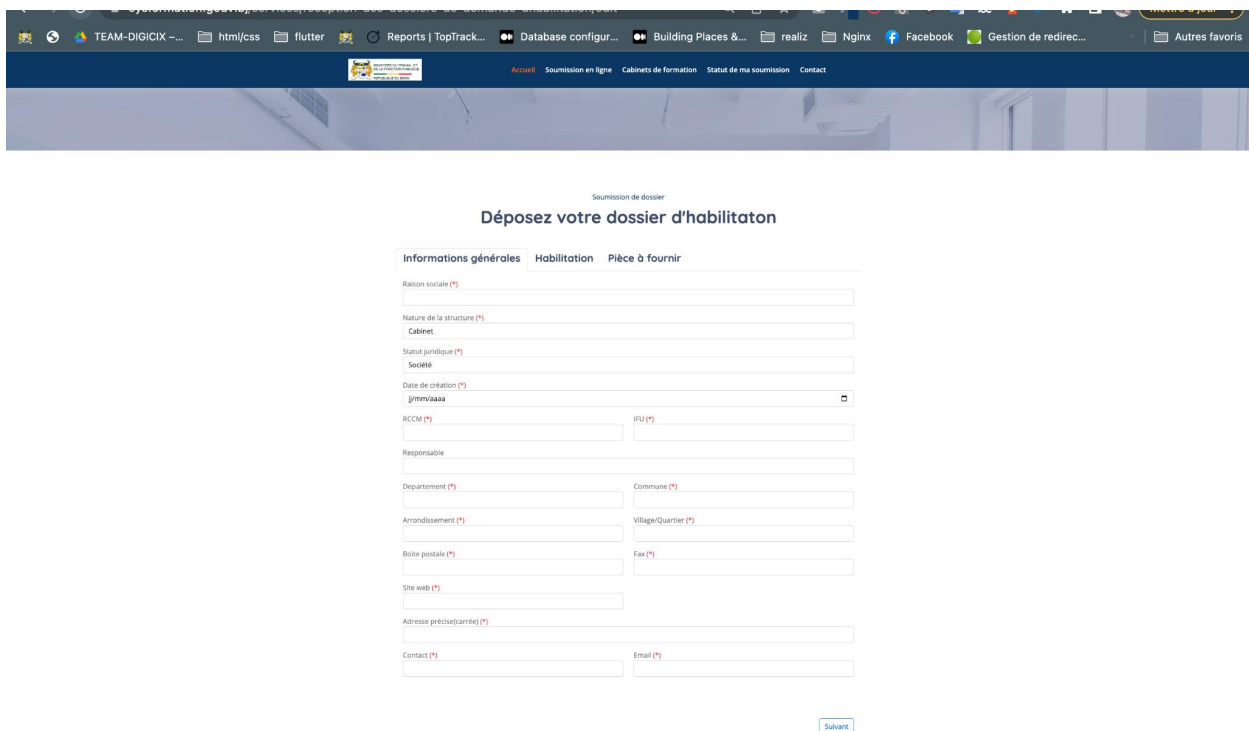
Mettre à jour

TEAM-DIGICIX –... html/css flutter Reports | TopTrack... Database configur... Building Places &... realiz Nginx Facebook Gestion de redirec... Autres favoris

Accueil Soumission en ligne Cabinets de formation Statut de ma soumission Contact

Soumission de dossier

Déposez votre dossier d'habilitaton

Informations générales Habilitation Pièce à fournir

Raison sociale (*)

Nature de la structure (*)
Cabinet

Statut juridique (*)
Société

Date de création (*)
jj/mm/aaaa

RCCM (*)

IFU (*)

Responsable

Departement (*)

Commune (*)

Arrondissement (*)

Village/Quartier (*)

Boite postale (*)

Fax (*)

Site web (*)

Adresse précise(carrée) (*)

Contact (*)

Email (*)

Suivant